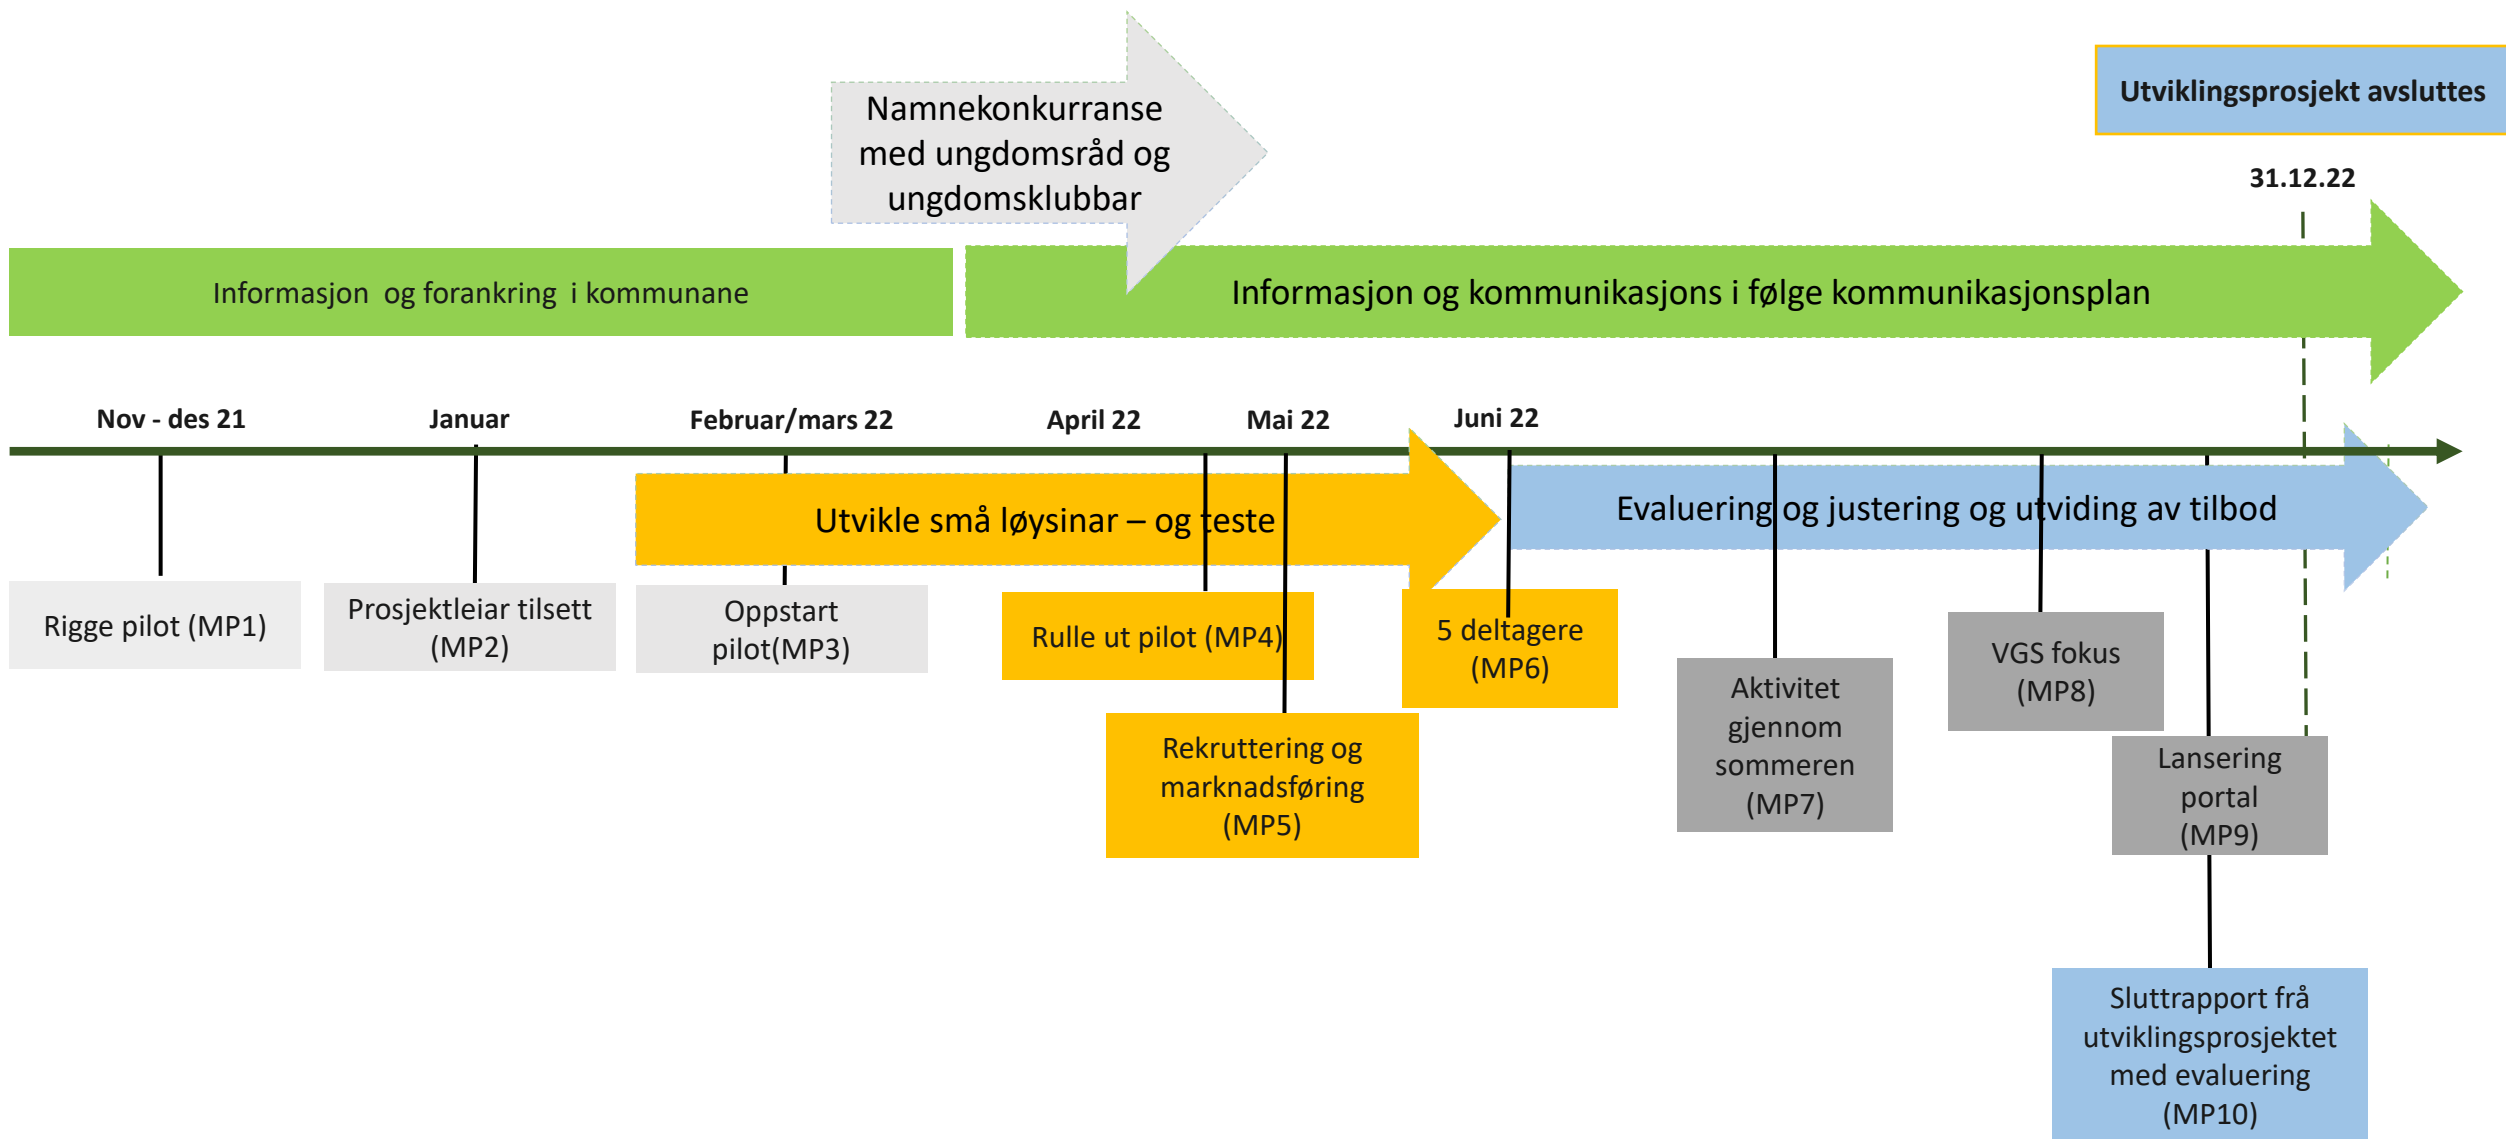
Utviklingsprosjekt avsluttes

Namnekonkurranse med ungdomsråd og ungdomsklubbar

31.12.22

Informasjon og forankring i kommunane

Informasjon og kommunikasjons i følge kommunikasjonsplan

Nov - des 21

Januar

Februar/mars 22

April 22

Mai 22

Juni 22

Utvikle små løysinar – og teste

Evaluering og justering og utviding av tilbod

Rigge pilot (MP1)

Prosjektleiar tilsett (MP2)

Oppstart pilot(MP3)

Rulle ut pilot (MP4)

5 deltagere (MP6)

Rekruttering og marknadsføring (MP5)

Aktivitet gjennom sommeren (MP7)

VGS fokus (MP8)

Lansering portal (MP9)

Sluttrapport frå utviklingsprosjektet med evaluering (MP10)